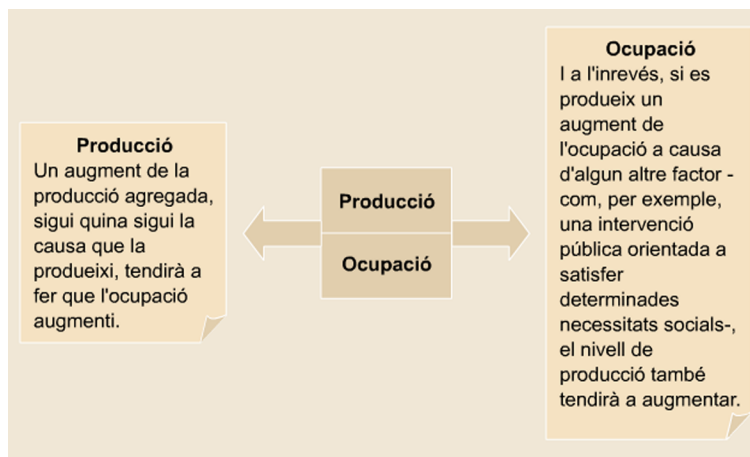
Producció
Un augment de la producció agregada, sigui quina sigui la causa que la produeixi, tendirà a fer que l'ocupació augmenti.

Producció

Ocupació

Ocupació
I a l'inrevés, si es produeix un augment de l'ocupació a causa d'algun altre factor - com, per exemple, una intervenció pública orientada a satisfer determinades necessitats socials-, el nivell de producció també tendirà a augmentar.